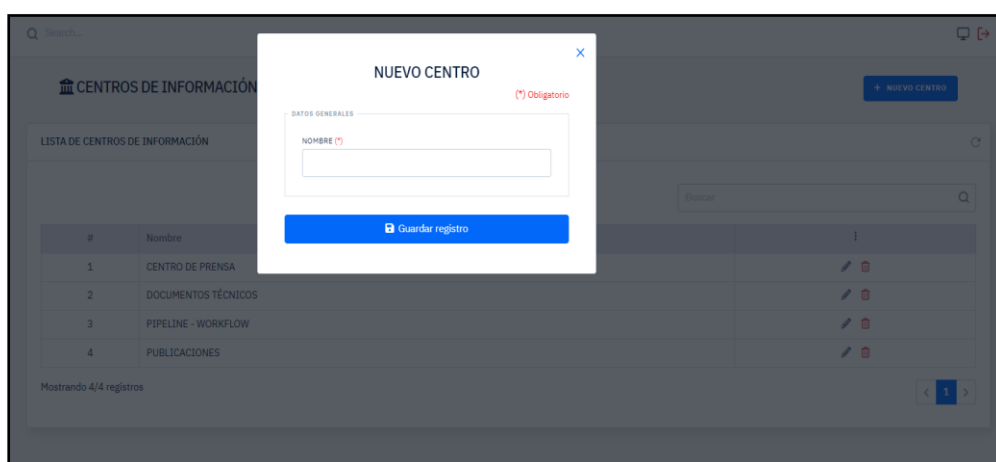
Search...

CENTROS DE INFORMACIÓN

+ NUEVO CENTRO

LISTA DE CENTROS DE INFORMACIÓN

Buscar

| # | Nombre | ⋮ |
|---|---|---|
| 1 | CENTRO DE PRENSA | |
| 2 | DOCUMENTOS TÉCNICOS | |
| 3 | PIPELINE - WORKFLOW | |
| 4 | PUBLICACIONES | |

Mostrando 4/4 registros

< 1 >

NUEVO CENTRO

×

(*) Obligatorio

DATOS GENERALES

NOMBRE (*)

Guardar registro